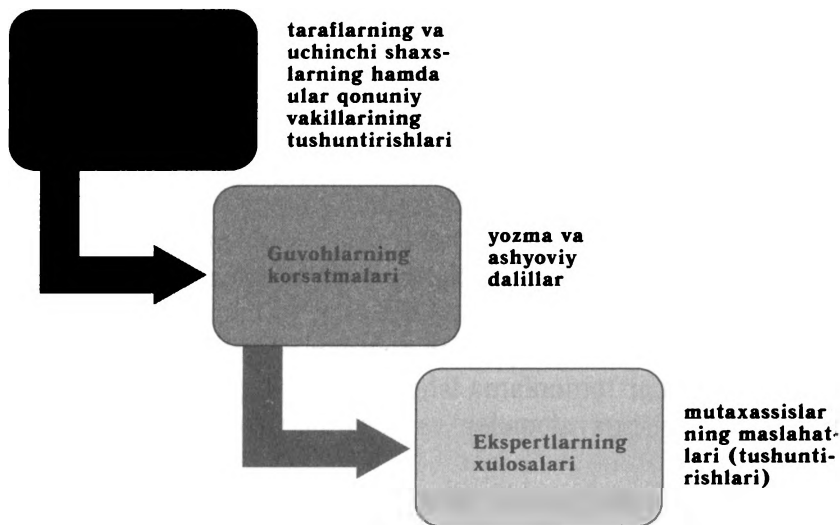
taraflarning va uchinchi shaxslarning hamda ular qonuniy vakillarining tushuntirishlari

Guvohlarning korsatmalari

yozma va ashyoviy dalillar

Ekspertlarning xulosalari

mutaxassislar ning maslahatlari (tushuntirishlari)